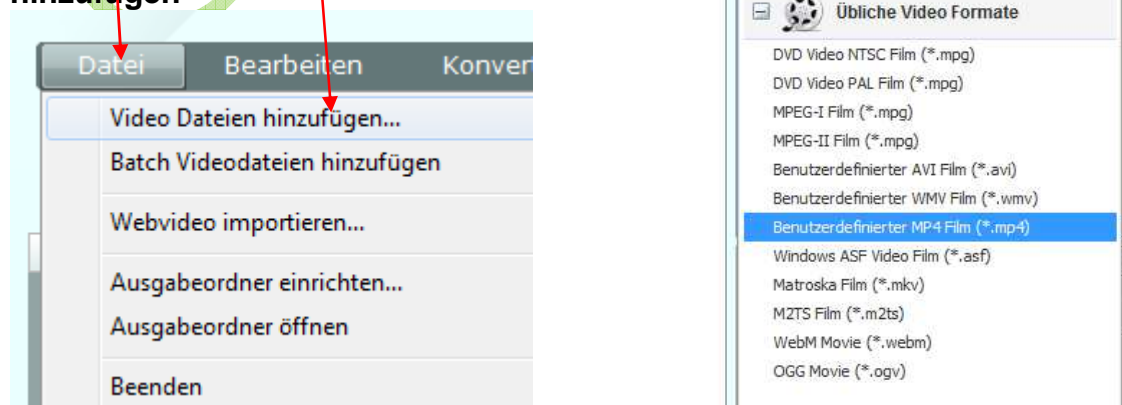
hinzufügen

Datei Bearbeiten Konver

Video Dateien hinzufügen...
Batch Videodateien hinzufügen
Webvideo importieren...
Ausgabeordner einrichten...
Ausgabeordner öffnen
Beenden

Übliche Video Formate
DVD Video NTSC Film (*.mpg)
DVD Video PAL Film (*.mpg)
MPEG-I Film (*.mpg)
MPEG-II Film (*.mpg)
Benutzerdefinierter AVI Film (*.avi)
Benutzerdefinierter WMV Film (*.wmv)
Benutzerdefinierter MP4 Film (*.mp4)
Windows ASF Video Film (*.asf)
Matroska Film (*.mkv)
M2TS Film (*.m2ts)
WebM Movie (*.webm)
OGG Movie (*.ogv)